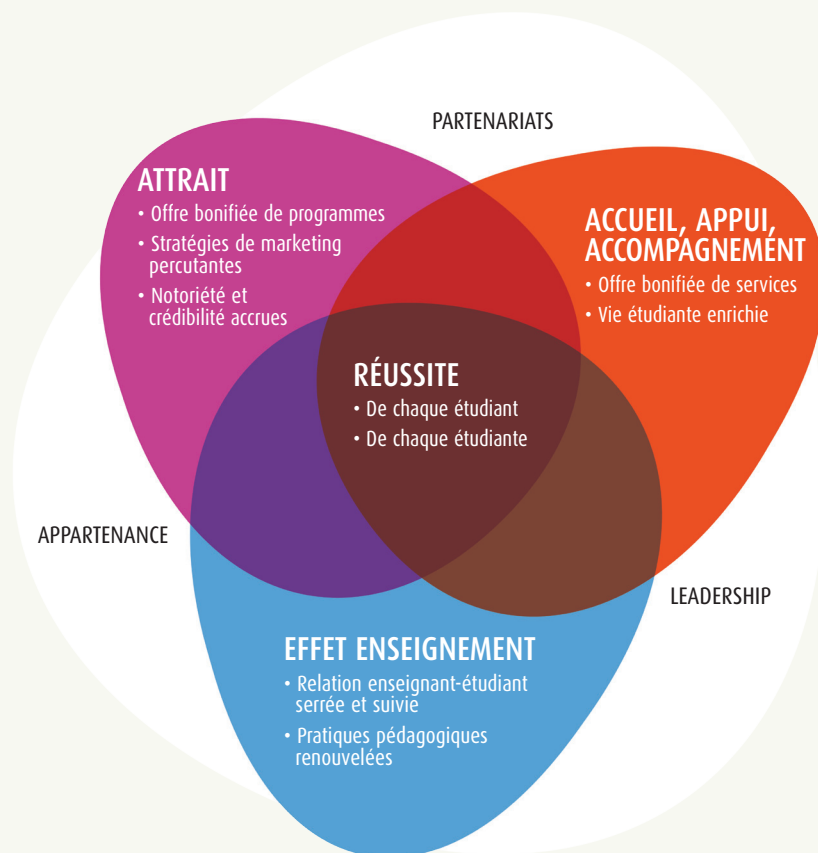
PARTENARIATS

ATTRAIT
• Offre bonifiée de programmes
• Stratégies de marketing percutantes
• Notoriété et crédibilité accrues

ACCUEIL, APPUI, ACCOMPAGNEMENT
• Offre bonifiée de services
• Vie étudiante enrichie

RÉUSSITE
• De chaque étudiant
• De chaque étudiante

APPARTENANCE

LEADERSHIP

EFFET ENSEIGNEMENT
• Relation enseignant-étudiant serrée et suivie
• Pratiques pédagogiques renouvelées